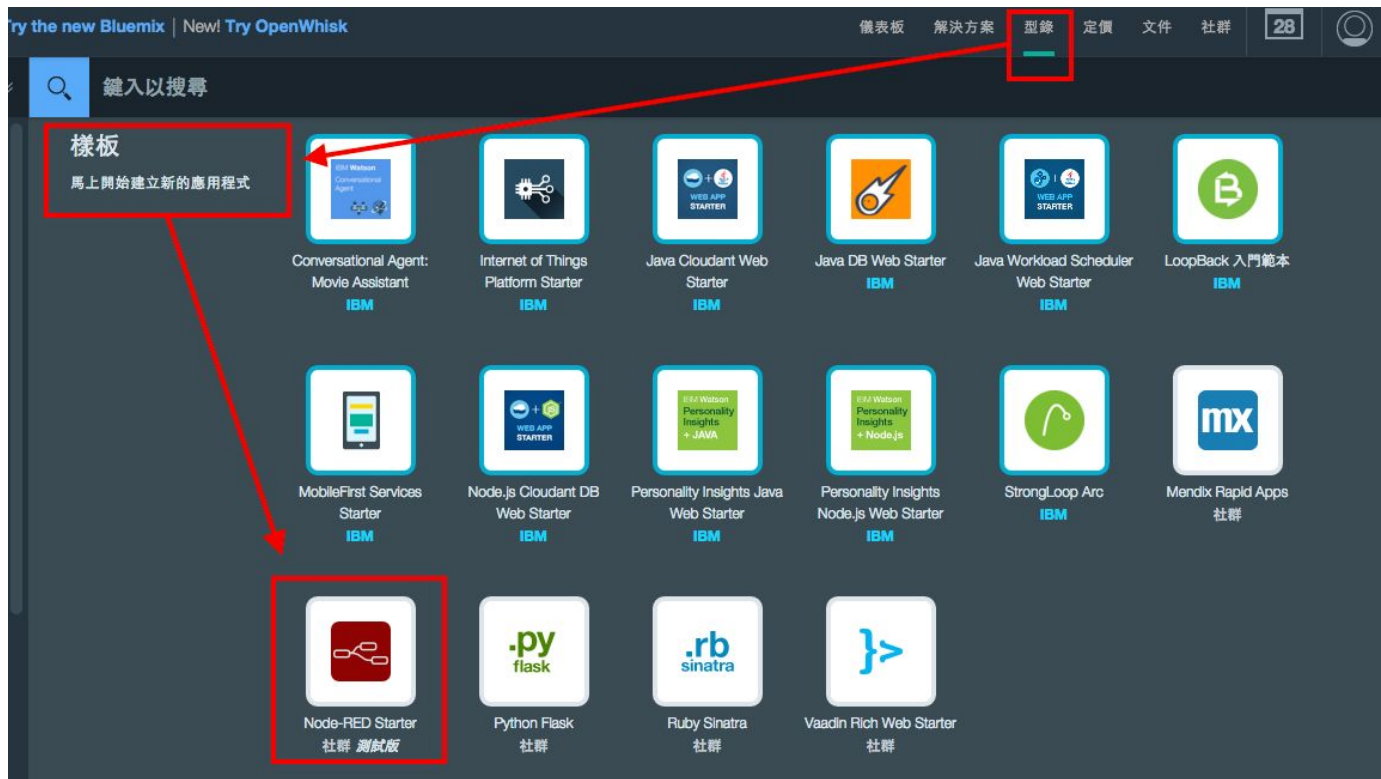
Try the new Bluemix | New! Try OpenWhisk

儀表板 解決方案 型錄 定價 文件 社群 28

鍵入以搜尋

樣板
馬上開始建立新的應用程式

IBM Watson Conversational Agent

Conversational Agent: Movie Assistant
IBM

Internet of Things Platform Starter
IBM

WEB APP STARTER

Java Cloudant Web Starter
IBM

Java DB Web Starter
IBM

WEB APP STARTER

Java Workload Scheduler Web Starter
IBM

LoopBack 入門範本
IBM

MobileFirst Services Starter
IBM

WEB APP STARTER

Node.js Cloudant DB Web Starter
IBM

IBM Watson Personality Insights + JAVA

Personality Insights Java Web Starter
IBM

IBM Watson Personality Insights + Node.js

Personality Insights Node.js Web Starter
IBM

StrongLoop Arc
IBM

mx

Mendix Rapid Apps
社群

Node-RED Starter
社群 測試版

.py flask

Python Flask
社群

.rb sinatra

Ruby Sinatra
社群

}>

Vaadin Rich Web Starter
社群